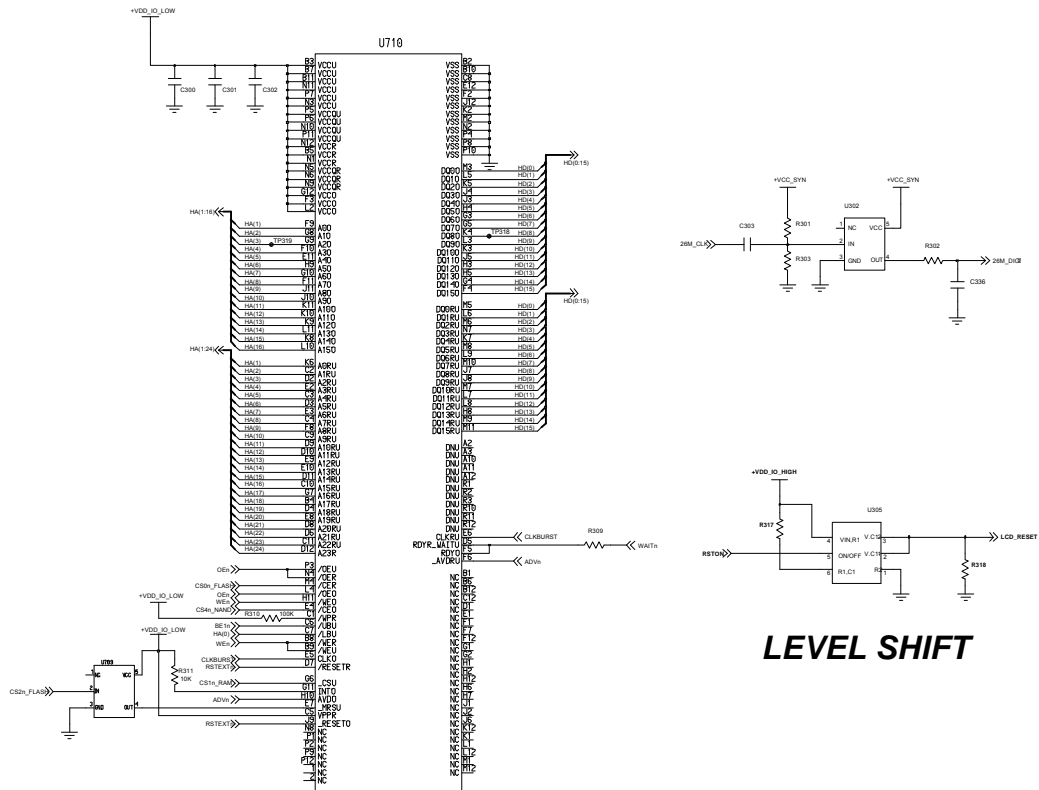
+VDD_IO_LOW

U710

C300 C301 C302

B3 VCCU
B7 VCCU
B11 VCCU
N1 VCCU
P7 VCCU
N3 VCCU
P5 VCCQU
P6 VCCQU
N10 VCCQU
P11 VCCQU
N12 VCCR
B5 VCCR
N1 VCCR
N5 VCCQR
N6 VCCQR
N9 VCCQR
G12 VCCO
F3 VCCO
L2 VCCO

VSS B2
VSS B10
VSS C8
VSS E12
VSS J12
VSS K2
VSS M2
VSS N2
VSS P4
VSS P8
VSS P10

HD(0:15)

DQ0O M3 HD(0)
DQ1O L5 HD(1)
DQ2O K5 HD(2)
DQ3O J4 HD(3)
DQ4O J3 HD(4)
DQ5O G3 HD(5)
DQ6O G5 HD(6)
DQ7O F5 HD(7)
DQ8O K1 TP318 HD(8)
DQ9O K3 HD(9)
DQ10O K3 HD(10)
DQ11O J5 HD(11)
DQ12O H3 HD(12)
DQ13O H5 HD(13)
DQ14O G4 HD(14)
DQ15O F4 HD(15)

HD(0:15)

DQ0RU M5 HD(0)
DQ1RU L6 HD(1)
DQ2RU M6 HD(2)
DQ3RU N7 HD(3)
DQ4RU K7 HD(4)
DQ5RU M8 HD(5)
DQ6RU L9 HD(6)
DQ7RU M10 HD(7)
DQ8RU J7 HD(8)
DQ9RU J8 HD(9)
DQ10RU M7 HD(10)
DQ11RU L7 HD(11)
DQ12RU L8 HD(12)
DQ13RU M9 HD(13)
DQ14RU K9 HD(14)
DQ15RU M11 HD(15)

HA(1:16)
HA(1) F9 A0O
HA(2) G8 A1O
HA(3) TP319 G9 A2O
HA(4) F10 A3O
HA(5) E11 A4O
HA(6) H9 A5O
HA(7) G10 A6O
HA(8) F11 A7O
HA(9) J11 A8O
HA(10) J10 A9O
HA(11) K11 A10O
HA(12) K10 A11O
HA(13) K9 A12O
HA(14) L11 A13O
HA(15) K8 A14O
HA(16) L10 A15O

HA(1:24)
HA(1) K6 A0RU
HA(2) C5 A1RU
HA(3) D5 A2RU
HA(4) E6 A3RU
HA(5) C3 A4RU
HA(6) D6 A5RU
HA(7) E8 A6RU
HA(8) D8 A7RU
HA(9) F8 A8RU
HA(10) C9 A9RU
HA(11) D9 A10RU
HA(12) D10 A11RU
HA(13) E9 A12RU
HA(14) E10 A13RU
HA(15) D11 A14RU
HA(16) C10 A15RU
HA(17) G7 A16RU
HA(18) B4 A17RU
HA(19) D4 A18RU
HA(20) E5 A19RU
HA(21) D6 A20RU
HA(22) B8 A21RU
HA(23) C11 A22RU
HA(24) D12 A23R

DNU A2
DNU A3
DNU A10
DNU A11
DNU A12
DNU R1
DNU R2
DNU R3
DNU R10
DNU R11
DNU R12
DNU E6
CLKRU D6
RDYR_WAITU D5 CLKBURST R309 WAITn
RDYO F5
_AVDRU F6 ADVn

OEn P3 /OEU
N4 /OER
CS0n_FLASH J1 /CER
OEn H1 /OEO
WEn E4 /WEO
+VDD_IO_LOW CS4n_NAND C4 /CEO
R310 100K C6 /WPR
BE1n C8 /UBU
HA(0) B8 /LBU
WEn B9 /WER
E5 /WEU
CLKBURST RSTEXT D7 CLKO /RESETR
R311 10K CS1n_RAM G6 /CSU
G11 INTO
H10 AVDO
ADVn E7 /WRSU
C5 VPPR
RSTEXT J6 _RESETO
P9 NC
P2 NC
P3 NC
P12 NC
NC
NC

U709
NC VCC
IN
GND OUT
CS2n_FLASH

NC B1
NC B6
NC B12
NC C12
NC D1
NC E1
NC F1
NC F7
NC F12
NC G1
NC G2
NC H1
NC H2
NC H6
NC H7
NC J1
NC J2
NC J6
NC K12
NC K1
NC L1
NC L12
NC M1
NC M12

+VCC_SYN +VCC_SYN
U302
C303 R301
26M_CLK 1 NC VCC 5
2 IN
R303 3 GND OUT 4 R302 26M_DIG
C336

+VDD_IO_HIGH
U305
R317
4 VIN,R1 V,C12 3 LCD_RESET
RSTON 5 ON/OFF V,C1 2
6 R1,C1 R2 1 R318

LEVEL SHIFT